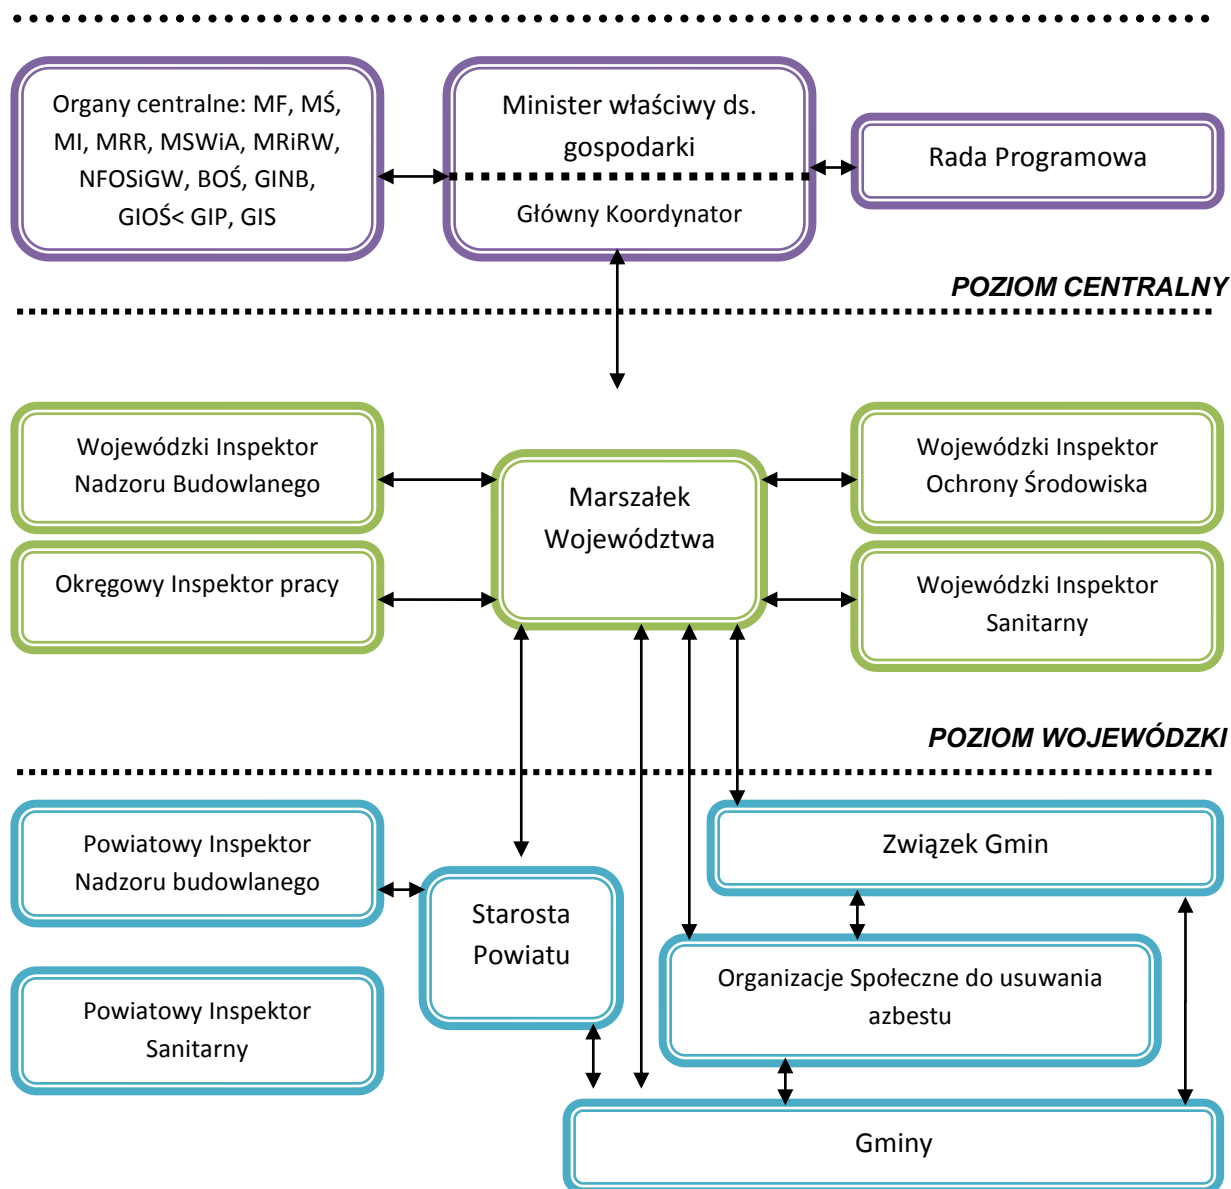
Organy centralne: MF, MŚ, MI, MRR, MSWiA, MRiRW, NFOSiGW, BOŚ, GINB, GIOŚ< GIP, GIS

Minister właściwy ds. gospodarki

Główny Koordynator

Rada Programowa

POZIOM CENTRALNY

Wojewódzki Inspektor Nadzoru Budowlanego

Marszałek Województwa

Wojewódzki Inspektor Ochrony Środowiska

Okręgowy Inspektor pracy

Wojewódzki Inspektor Sanitarny

POZIOM WOJEWÓDZKI

Powiatowy Inspektor Nadzoru budowlanego

Związek Gmin

Starosta Powiatu

Organizacje Społeczne do usuwania azbestu

Powiatowy Inspektor Sanitarny

Gminy